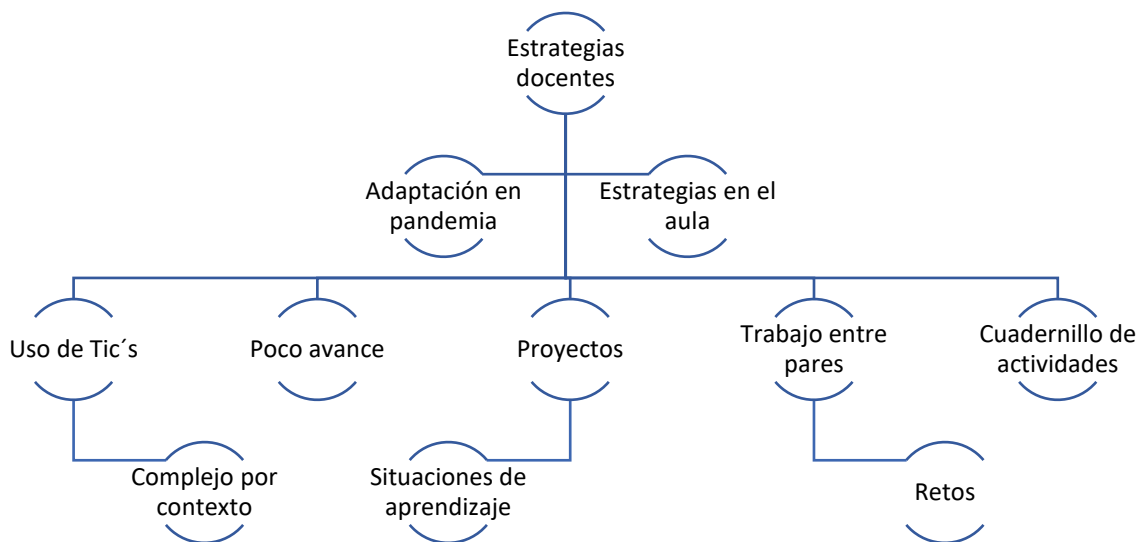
Estrategias docentes

Adaptación en pandemia

Estrategias en el aula

Uso de Tic´s

Poco avance

Proyectos

Trabajo entre pares

Cuadernillo de actividades

Complejo por contexto

Situaciones de aprendizaje

Retos